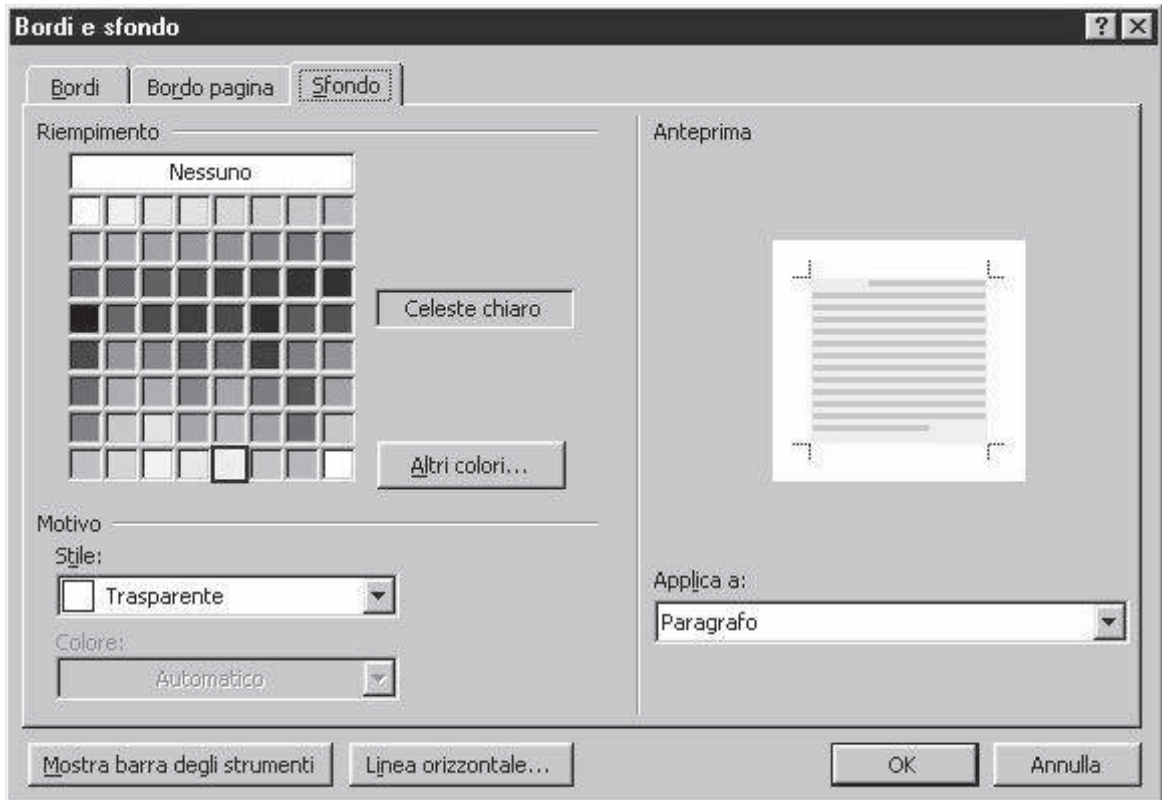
Bordi e sfondo

? X

Bordi | Bordo pagina | Sfondo

Riempimento

Nessuno

Celeste chiaro

Altri colori...

Motivo

Stile:

Trasparente

Colore:

Automatico

Anteprima

Applica a:

Paragrafo

Mostra barra degli strumenti

Linea orizzontale...

OK

Annulla